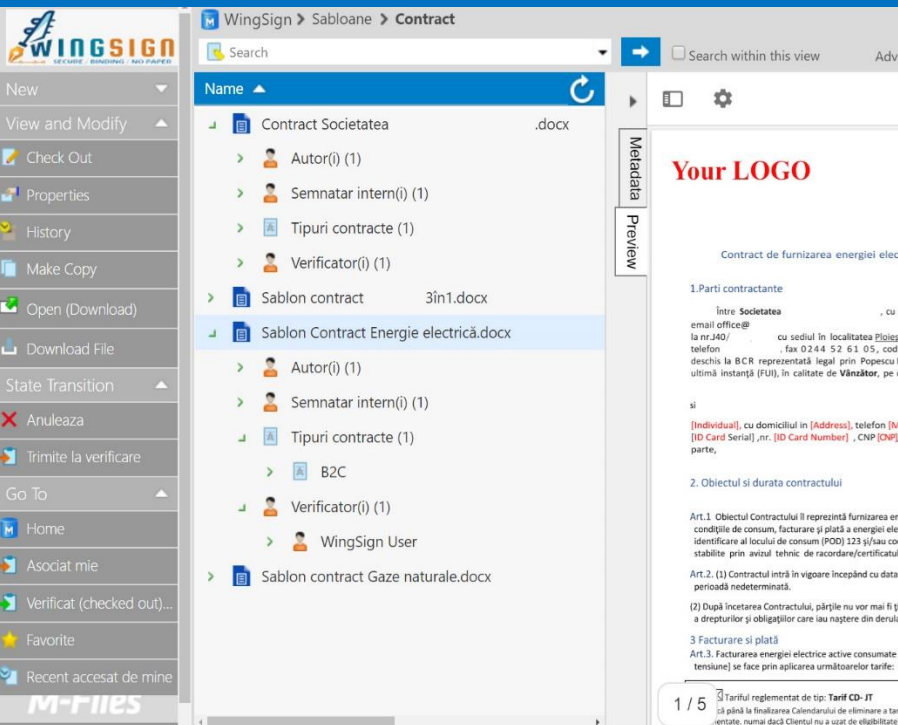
WINGSIGN
SECURE / BINDING / NO PAPER

New
View and Modify
Check Out
Properties
History
Make Copy
Open (Download)
Download File
State Transition
Anuleaza
Trimite la verificare
Go To
Home
Asociat mie
Verificat (checked out)...
Favorite
Recent accesat de mine
M-Files

WingSign > Sabloane > Contract
Search
Search within this view
Adv

Name
Contract Societatea .docx
Autor(i) (1)
Semnatar intern(i) (1)
Tipuri contracte (1)
Verificator(i) (1)
Sablon contract 3în1.docx
Sablon Contract Energie electrică.docx
Autor(i) (1)
Semnatar intern(i) (1)
Tipuri contracte (1)
B2C
Verificator(i) (1)
WingSign User
Sablon contract Gaze naturale.docx

Metadata
Preview

Your LOGO

Contract de furnizarea energiei elec

1.Parti contractante

Între Societatea , cu
email office@
la nr.J40/ cu sediul în localitatea Ploieș
telefon , fax 0244 52 61 05, cod
deschis la BCR reprezentată legal prin Popescu
ultimă instanță (FUI), în calitate de Vânzător, pe

si

[Individual], cu domiciliul in [Address], telefon [M
[ID Card Serial] ,nr. [ID Card Number] , CNP [CNP]
parte,

2. Obiectul si durata contractului

Art.1 Obiectul Contractului îl reprezintă furnizarea en
condițiile de consum, facturare și plată a energiei ele
identificare al locului de consum (POD) 123 și/sau co
stabilite prin avizul tehnic de racordare/certificatul

Art.2. (1) Contractul intră în vigoare începând cu data
perioadă nedeterminată.

(2) După încetarea Contractului, părțile nu vor mai fi ț
a drepturilor și obligațiilor care iau naștere din derula

3 Facturare si plată
Art.3. Facturarea energiei electrice active consumate
tensiune] se face prin aplicarea următoarelor tarife:

Tariful reglementat de tip: Tarif CD- JT
că până la finalizarea Calendarului de eliminare a ta
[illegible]ientate, numai dacă Clientul nu a uzat de eligibilitate

1 / 5